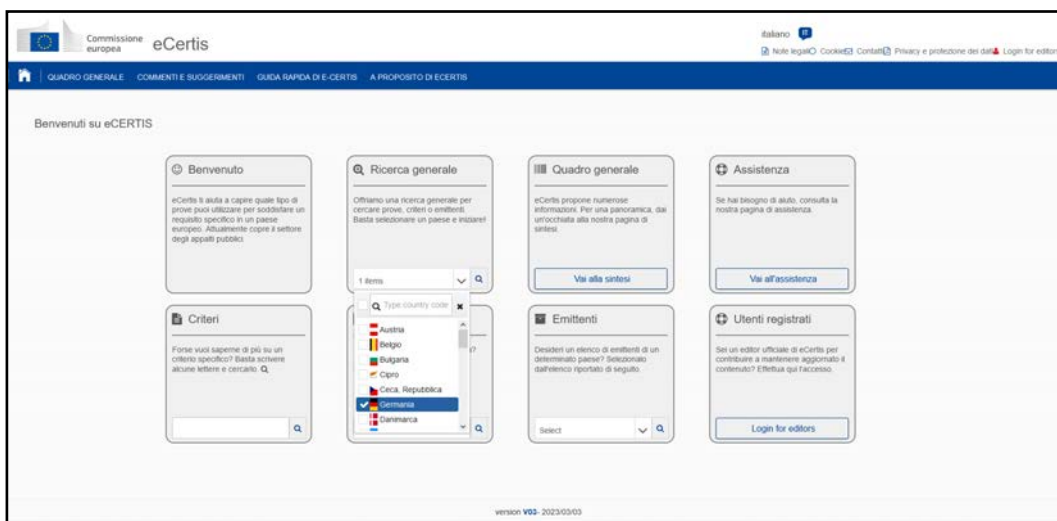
Commissione europea eCertis

italiano

Note legali Cookie Contatti Privacy e protezione dei dati Login for editors

QUADRO GENERALE COMMENTI E SUGGERIMENTI GUIDA RAPIDA DI E-CERTIS A PROPOSITO DI ECERTIS

Benvenuti su eCERTIS

Benvenuto

eCertis ti aiuta a capire quale tipo di prove puoi utilizzare per soddisfare un requisito specifico in un paese europeo. Attualmente copre il settore degli appalti pubblici.

Ricerca generale

Offriamo una ricerca generale per cercare prove, criteri o emittenti. Basta selezionare un paese e iniziare!

1 items

Type country code

Austria
Belgio
Bulgaria
Cipro
Ceca, Repubblica
Germania
Danimarca

Quadro generale

eCertis propone numerose informazioni. Per una panoramica, dai un'occhiata alla nostra pagina di sintesi.

Vai alla sintesi

Assistenza

Se hai bisogno di aiuto, consulta la nostra pagina di assistenza.

Vai all'assistenza

Criteri

Forse vuoi saperne di più su un criterio specifico? Basta scrivere alcune lettere e cercarlo.

Emittenti

Desideri un elenco di emittenti di un determinato paese? Selezionalo dall'elenco riportato di seguito.

Select

Utenti registrati

Sei un editor ufficiale di eCertis per contribuire a mantenere aggiornato il contenuto? Effettua qui l'accesso.

Login for editors

version V03- 2023/03/03